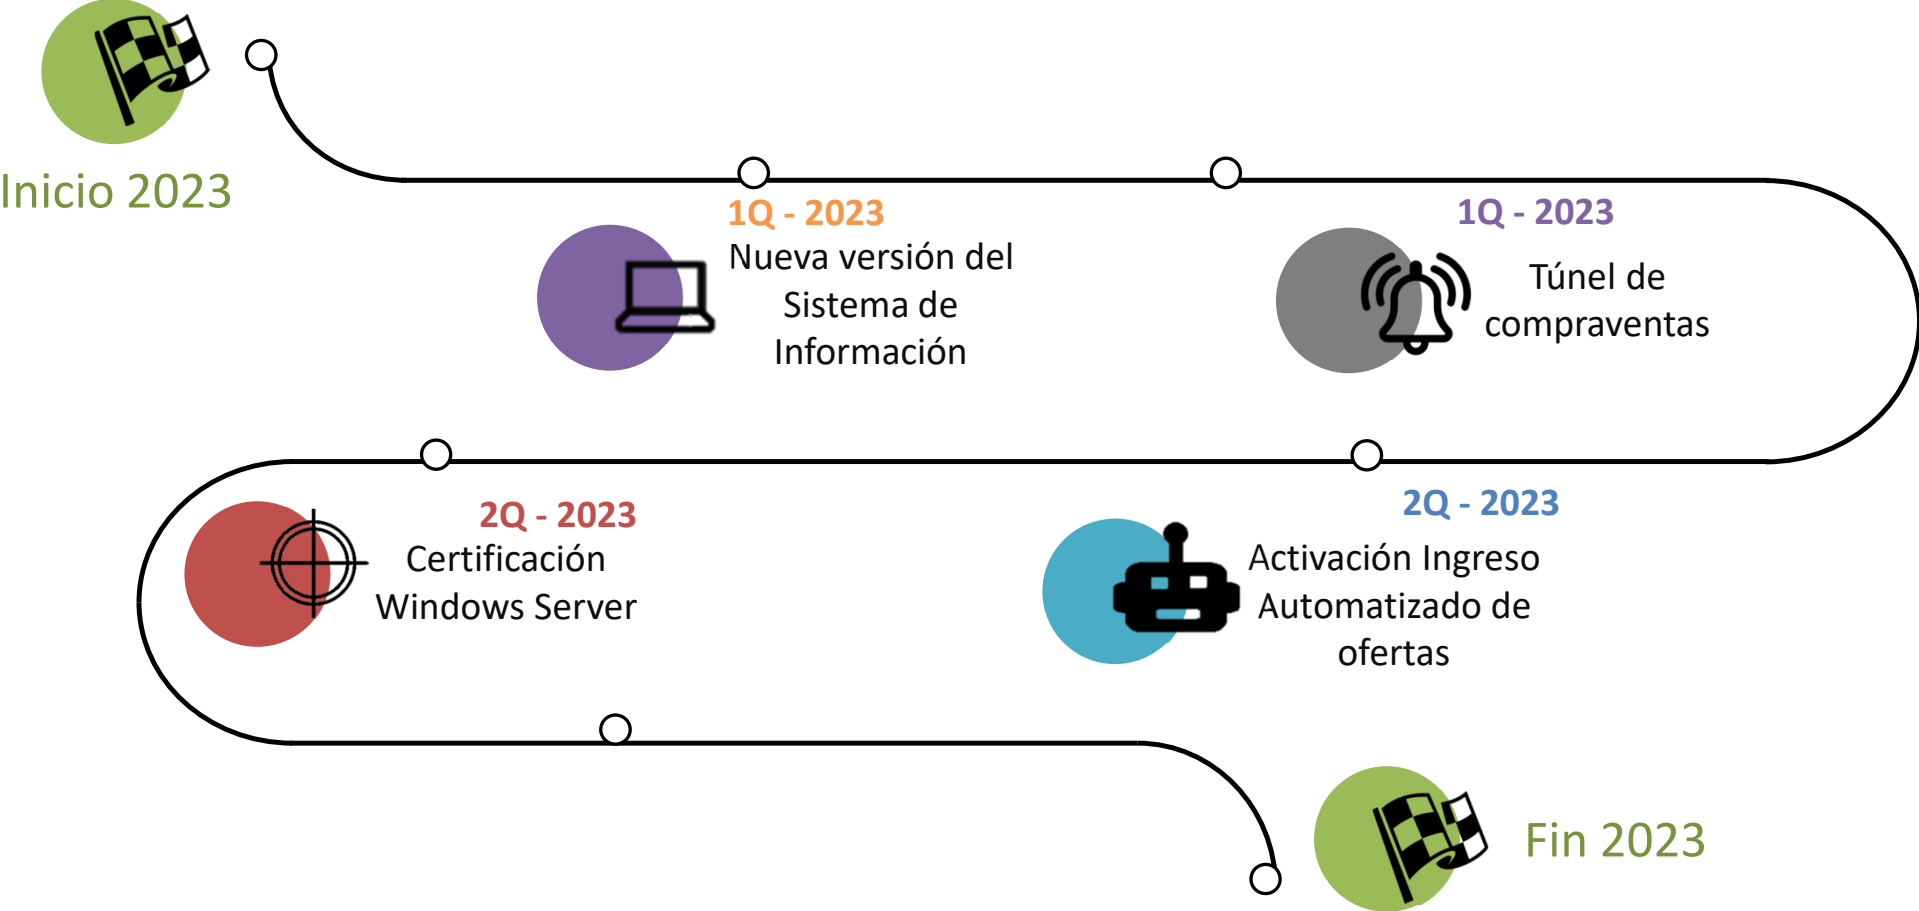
Inicio 2023

1Q - 2023
Nueva versión del Sistema de Información

1Q - 2023
Túnel de compraventas

2Q - 2023
Certificación Windows Server

2Q - 2023
Activación Ingreso Automatizado de ofertas

Fin 2023